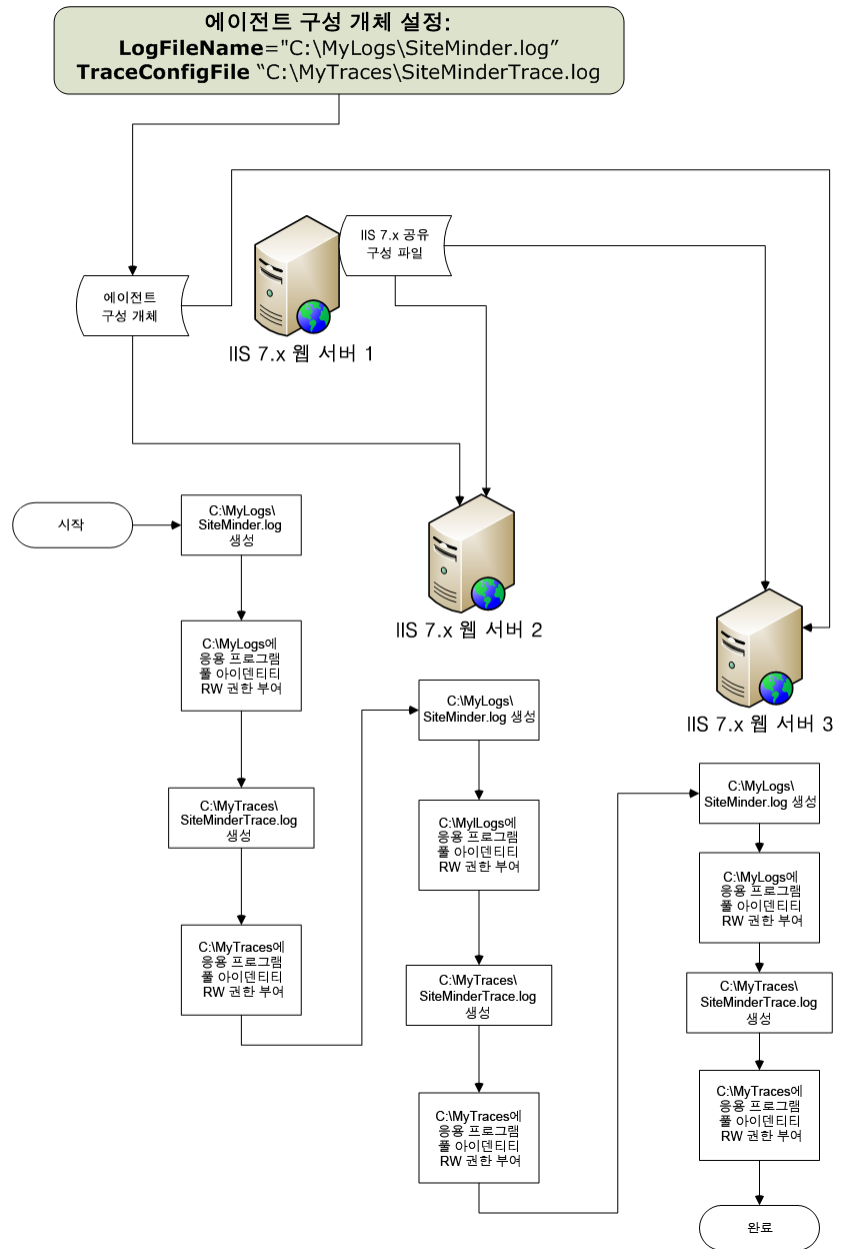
에이전트 구성 개체 설정:
**LogFileName**="C:\MyLogs\SiteMinder.log"
**TraceConfigFile** "C:\MyTraces\SiteMinderTrace.log

IIS 7.x 공유 구성 파일

에이전트 구성 개체

IIS 7.x 웹 서버 1

IIS 7.x 웹 서버 2

IIS 7.x 웹 서버 3

시작

C:\MyLogs\ SiteMinder.log 생성

C:\MyLogs에 응용 프로그램 풀 아이덴티티 RW 권한 부여

C:\MyTraces\ SiteMinderTrace.log 생성

C:\MyTraces에 응용 프로그램 풀 아이덴티티 RW 권한 부여

C:\MyLogs\ SiteMinder.log 생성

C:\MylLogs에 응용 프로그램 풀 아이덴티티 RW 권한 부여

C:\MyTraces\ SiteMinderTrace.log 생성

C:\MyTraces에 응용 프로그램 풀 아이덴티티 RW 권한 부여

C:\MyLogs\ SiteMinder.log 생성

C:\MyLogs에 응용 프로그램 풀 아이덴티티 RW 권한 부여

C:\MyTraces\ SiteMinderTrace.log 생성

C:\MyTraces에 응용 프로그램 풀 아이덴티티 RW 권한 부여

완료